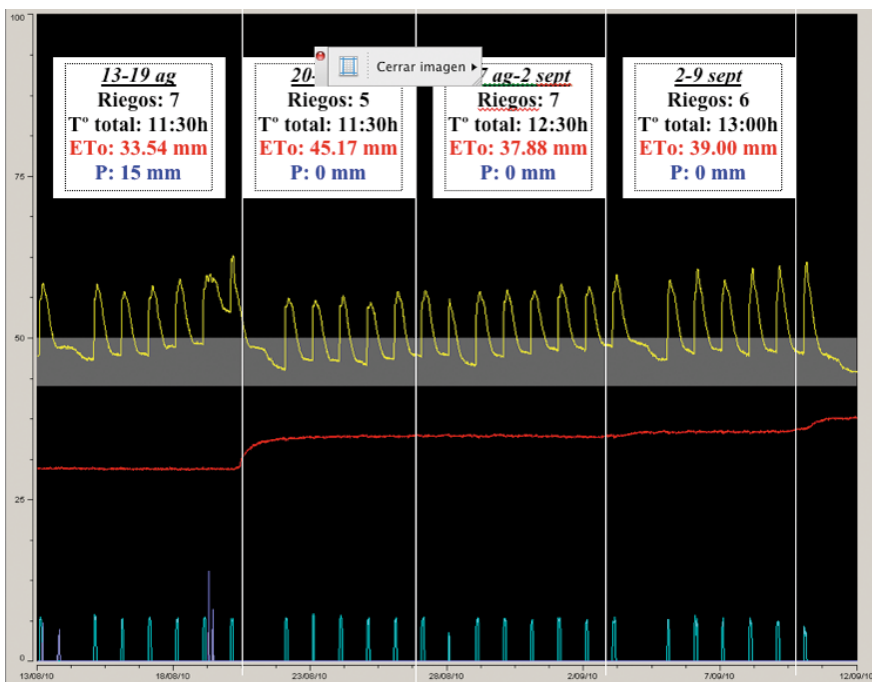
100

75

50

25

0

13-19 ag
Riegos: 7
Tº total: 11:30h
ETo: 33.54 mm
P: 15 mm

20-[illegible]
Riegos: 5
Tº total: 11:30h
ETo: 45.17 mm
P: 0 mm

Cerrar imagen

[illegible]7 ag-2 sept
Riegos: 7
Tº total: 12:30h
ETo: 37.88 mm
P: 0 mm

2-9 sept
Riegos: 6
Tº total: 13:00h
ETo: 39.00 mm
P: 0 mm

13/08/10 18/08/10 23/08/10 28/08/10 2/09/10 7/09/10 12/09/10